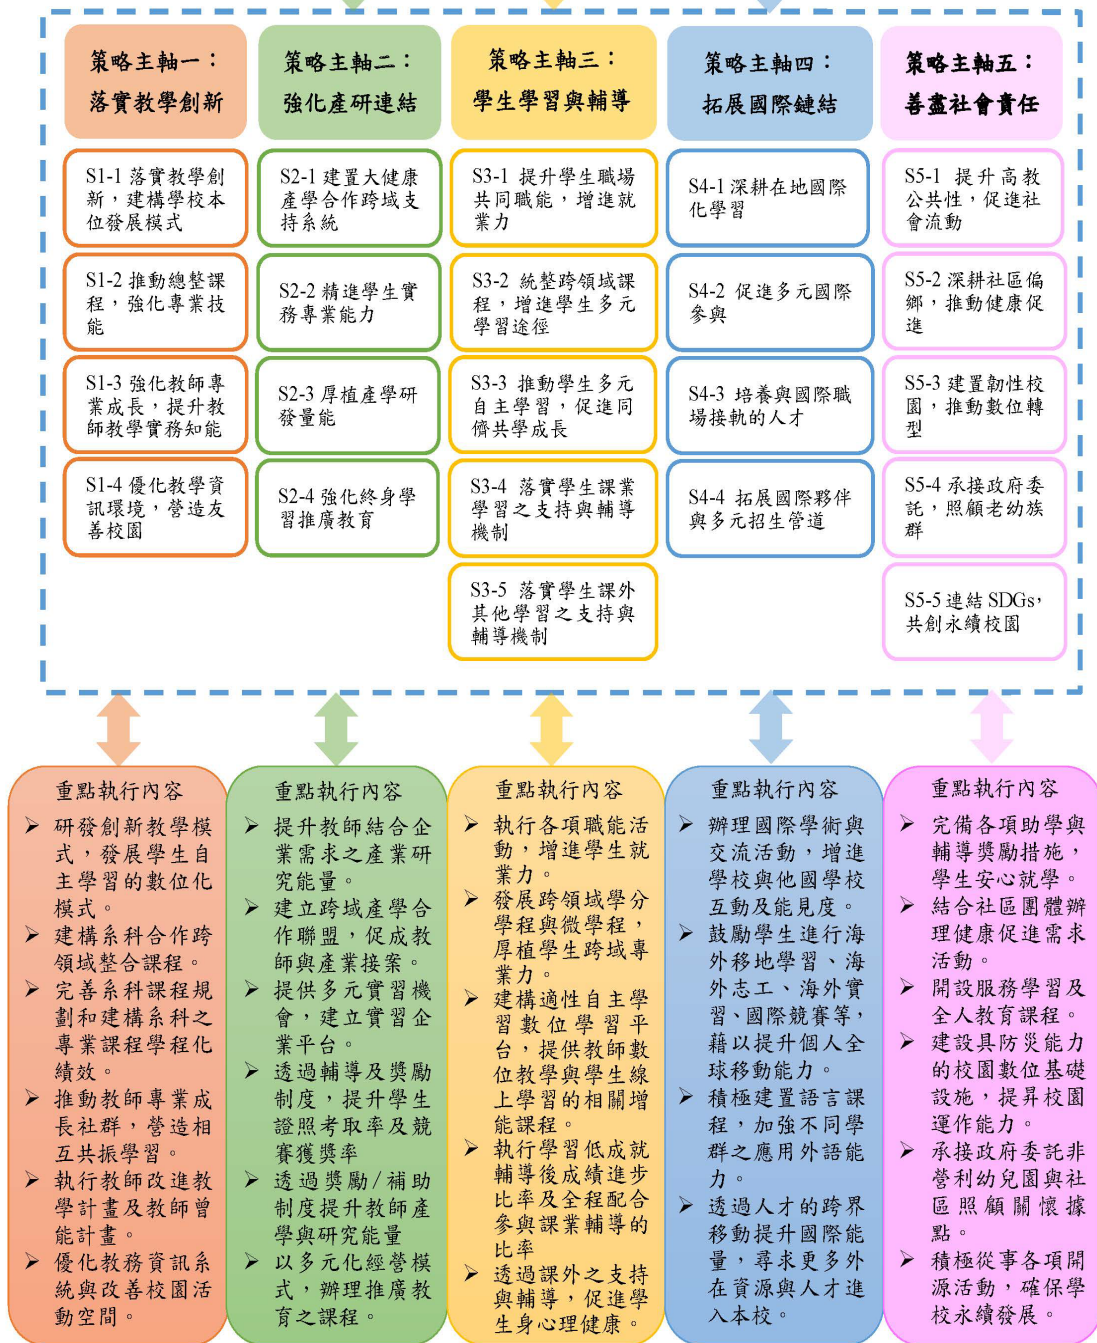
策略主軸一：
落實教學創新

S1-1 落實教學創新，建構學校本位發展模式

S1-2 推動總整課程，強化專業技能

S1-3 強化教師專業成長，提升教師教學實務知能

S1-4 優化教學資訊環境，營造友善校園

策略主軸二：
強化產研連結

S2-1 建置大健康產學合作跨域支持系統

S2-2 精進學生實務專業能力

S2-3 厚植產學研發量能

S2-4 強化終身學習推廣教育

策略主軸三：
學生學習與輔導

S3-1 提升學生職場共同職能，增進就業力

S3-2 統整跨領域課程，增進學生多元學習途徑

S3-3 推動學生多元自主學習，促進同儕共學成長

S3-4 落實學生課業學習之支持與輔導機制

S3-5 落實學生課外其他學習之支持與輔導機制

策略主軸四：
拓展國際鏈結

S4-1 深耕在地國際化學習

S4-2 促進多元國際參與

S4-3 培養與國際職場接軌的人才

S4-4 拓展國際夥伴與多元招生管道

策略主軸五：
善盡社會責任

S5-1 提升高教公共性，促進社會流動

S5-2 深耕社區偏鄉，推動健康促進

S5-3 建置韌性校園，推動數位轉型

S5-4 承接政府委託，照顧老幼族群

S5-5 連結 SDGs，共創永續校園

重點執行內容
➢ 研發創新教學模式，發展學生自主學習的數位化模式。
➢ 建構系科合作跨領域整合課程。
➢ 完善系科課程規劃和建構系科之專業課程學程化績效。
➢ 推動教師專業成長社群，營造相互共振學習。
➢ 執行教師改進教學計畫及教師增能計畫。
➢ 優化教務資訊系統與改善校園活動空間。

重點執行內容
➢ 提升教師結合企業需求之產業研究能量。
➢ 建立跨域產學合作聯盟，促成教師與產業接案。
➢ 提供多元實習機會，建立實習企業平台。
➢ 透過輔導及獎勵制度，提升學生證照考取率及競賽獲獎率
➢ 透過獎勵/補助制度提升教師產學與研究能量
➢ 以多元化經營模式，辦理推廣教育之課程。

重點執行內容
➢ 執行各項職能活動，增進學生就業力。
➢ 發展跨領域學分學程與微學程，厚植學生跨域專業力。
➢ 建構適性自主學習數位學習平台，提供教師數位教學與學生線上學習的相關增能課程。
➢ 執行學習低成就輔導後成績進步比率及全程配合參與課業輔導的比率
➢ 透過課外之支持與輔導，促進學生身心理健康。

重點執行內容
➢ 辦理國際學術與交流活動，增進學校與他國學校互動及能見度。
➢ 鼓勵學生進行海外移地學習、海外志工、海外實習、國際競賽等，藉以提升個人全球移動能力。
➢ 積極建置語言課程，加強不同學群之應用外語能力。
➢ 透過人才的跨界移動提升國際能量，尋求更多外在資源與人才進入本校。

重點執行內容
➢ 完備各項助學與輔導獎勵措施，學生安心就學。
➢ 結合社區團體辦理健康促進需求活動。
➢ 開設服務學習及全人教育課程。
➢ 建設具防災能力的校園數位基礎設施，提昇校園運作能力。
➢ 承接政府委託非營利幼兒園與社區照顧關懷據點。
➢ 積極從事各項開源活動，確保學校永續發展。